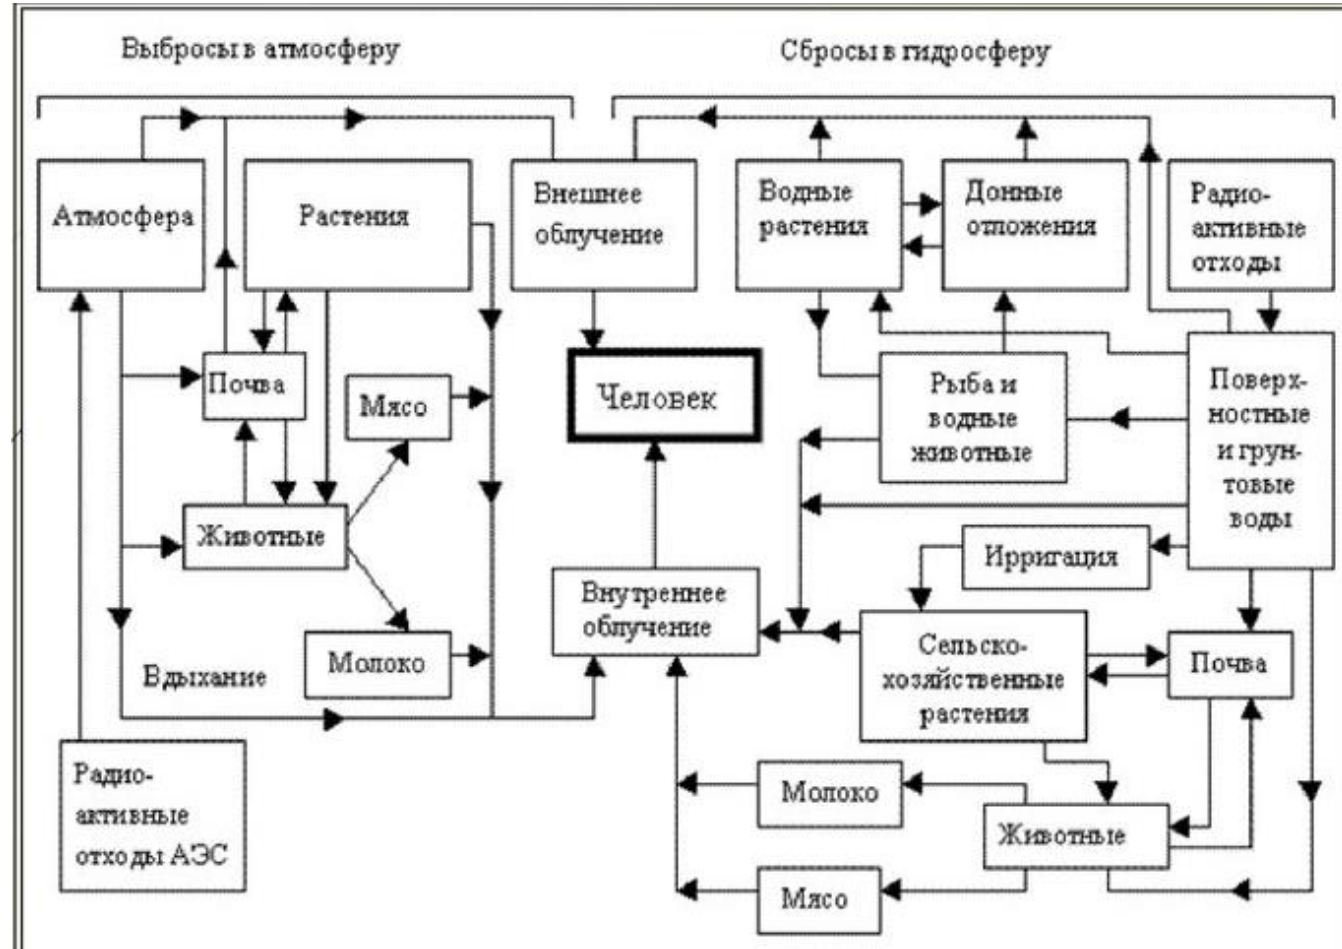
Выбросы в атмосферу

Сбросы в гидросферу

Атмосфера

Растения

Внешнее облучение

Водные растения

Донные отложения

Радио-активные отходы

Почва

Мясо

Человек

Рыба и водные животные

Поверх-ностные и грун-товые воды

Животные

Ирригация

Внутреннее облучение

Сельско-хозяйственные растения

Почва

Молоко

Вдыхание

Радио-активные отходы АЭС

Молоко

Животные

Мясо